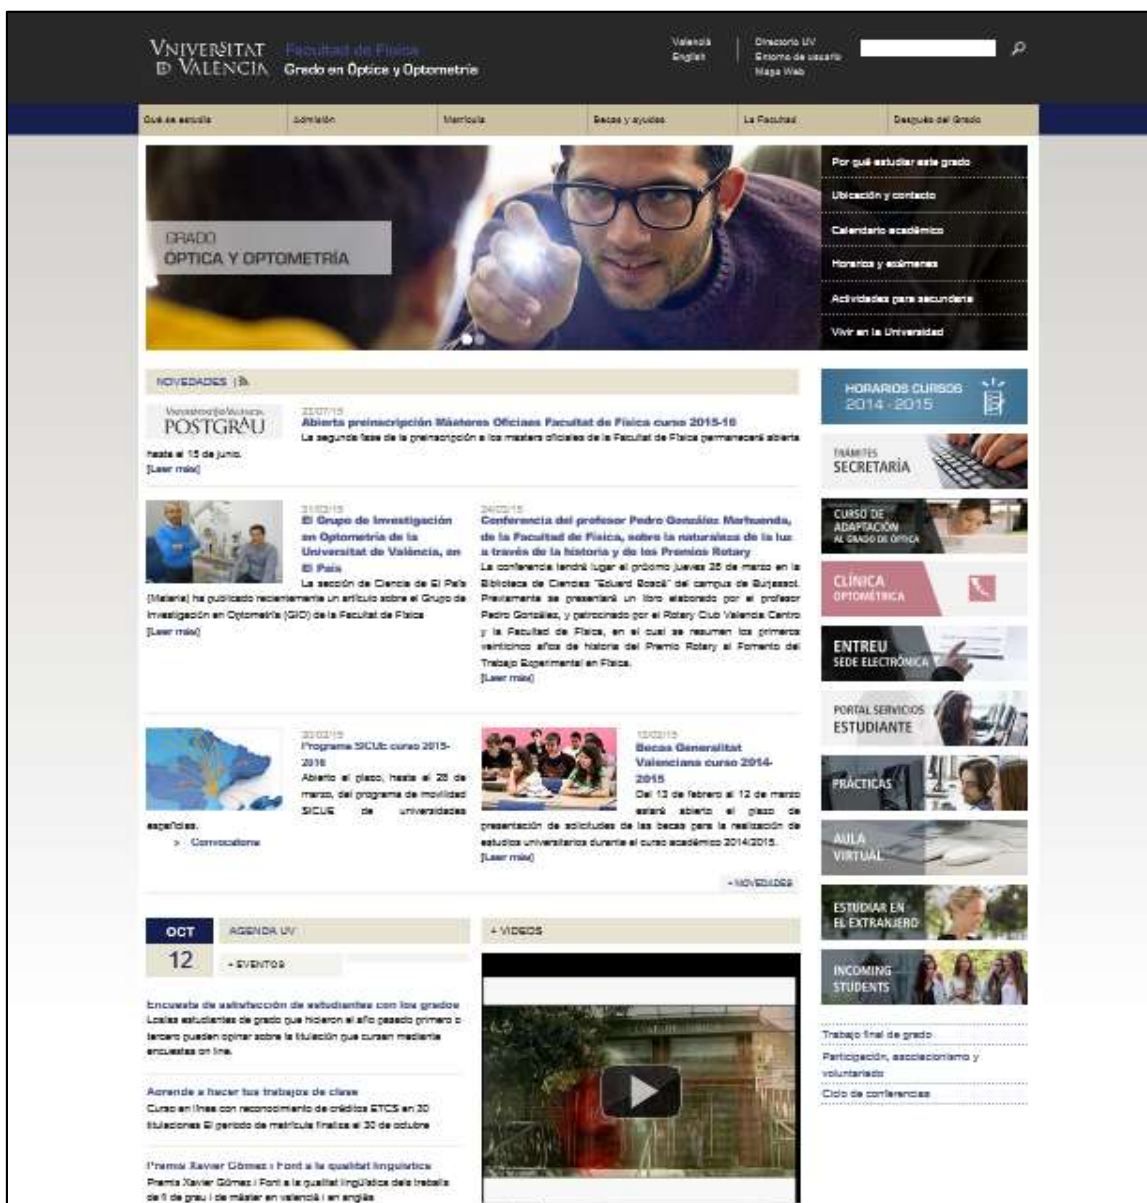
VNIVERSITAT D VALÈNCIA Facultat de Física
Grado en Óptica y Optometría

Valencià
English

Directorio UV
Entorno de usuario
Mapa Web

Qué se estudia | Admisión | Matrícula | Becas y ayudas | La Facultad | Después del Grado

GRADO
ÓPTICA Y OPTOMETRÍA

Por qué estudiar este grado
Ubicación y contacto
Calendario académico
Horarios y exámenes
Actividades para secundaria
Vivir en la Universidad

NOVEDADES

VNIVERSITAT DE VALÈNCIA POSTGRAU

22/07/15
Abierta preinscripción Másteres Oficiaes Facultat de Física curso 2015-16
La segunda fase de la preinscripción a los masters oficiales de la Facultat de Física permanecerá abierta hasta el 15 de junio.
[Leer más]

31/03/15
El Grupo de Investigación en Optometría de la Universitat de València, en El País
La sección de Ciencia de El País (Materia) ha publicado recientemente un artículo sobre el Grupo de Investigación en Optometría (GIO) de la Facultat de Física
[Leer más]

24/03/15
Conferencia del profesor Pedro González Marhuenda, de la Facultad de Física, sobre la naturaleza de la luz a través de la historia y de los Premios Rotary
La conferencia tendrá lugar el próximo jueves 26 de marzo en la Biblioteca de Ciencies "Eduard Boscà" del campus de Burjassot. Previamente se presentará un libro elaborado por el profesor Pedro González, y patrocinado por el Rotary Club Valencia Centro y la Facultad de Física, en el cual se resumen los primeros veinticinco años de historia del Premio Rotary al Fomento del Trabajo Experimental en Física.
[Leer más]

20/02/15
Programa SICUE curso 2015-2016
Abierto el plazo, hasta el 25 de marzo, del programa de movilidad SICUE de universidades españolas.
» Convocatoria

10/02/15
Becas Generalitat Valenciana curso 2014-2015
Del 13 de febrero al 12 de marzo estará abierto el plazo de presentación de solicitudes de las becas para la realización de estudios universitarios durante el curso académico 2014/2015.
[Leer más]

+ NOVEDADES

OCT
12
AGENDA UV
+ EVENTOS

Encuesta de satisfacción de estudiantes con los grados
Los/as estudiantes de grado que hicieron el año pasado primero o tercero pueden opinar sobre la titulación que cursan mediante encuestas on line.

Aprende a hacer tus trabajos de clase
Curso en línea con reconocimiento de créditos ETCS en 30 titulaciones El periodo de matrícula finaliza el 30 de octubre

Premi Xavier Gómez i Font a la qualitat lingüística
Premis Xavier Gómez i Font a la qualitat lingüística dels treballs de fi de grau i de màster en valencià i en anglès

+ VIDEOS

HORARIOS CURSOS 2014 - 2015
TRÁMITES SECRETARÍA
CURSO DE ADAPTACIÓN AL GRADO DE ÓPTICA
CLÍNICA OPTOMÉTRICA
ENTREU SEDE ELECTRÓNICA
PORTAL SERVICIOS ESTUDIANTE
PRÁCTICAS
AULA VIRTUAL
ESTUDIAR EN EL EXTRANJERO
INCOMING STUDENTS

Trabajo final de grado
Participación, asociacionismo y voluntariado
Ciclo de conferencias